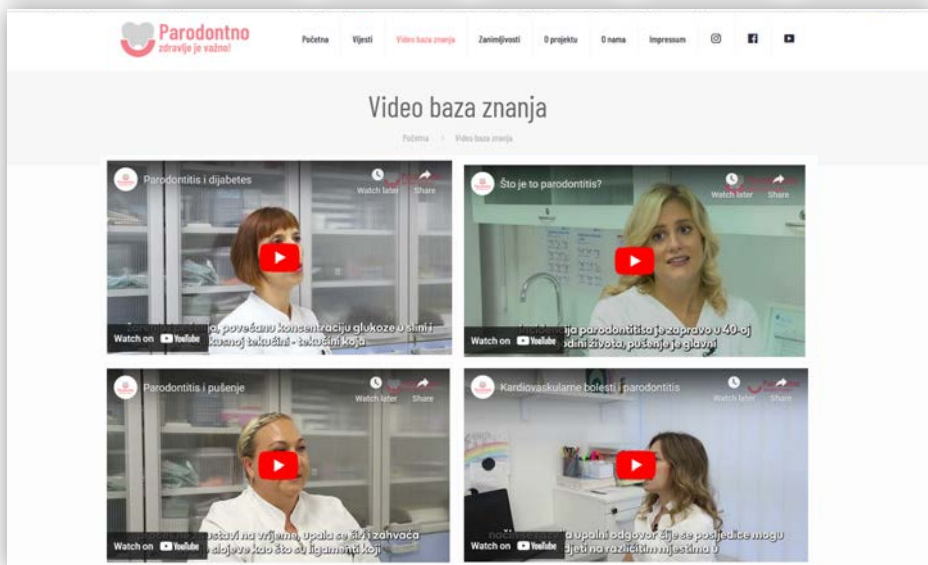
Parodontno
zdravlje je važno!

Početna Vijesti Video baza znanja Zanimljivosti O projektu O nama Impressum

Video baza znanja

Početna > Video baza znanja

Parodontitis i dijabetes
Watch later Share
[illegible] povećanu koncentraciju glukoze u slini i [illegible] tekućini - tekućini koja
Watch on YouTube

Što je to parodontitis?
Watch later Share
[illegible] parodontitisa je zapravo u 40-oj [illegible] života, pušenje je glavni
Watch on YouTube

Parodontitis i pušenje
Watch later Share
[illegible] na vrijeme, upala se širi i zahvaća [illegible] slojeve kao što su ligamenti koji
Watch on YouTube

Kardiovaskularne bolesti i parodontitis
Watch later Share
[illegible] upalni odgovor čije se posljedice mogu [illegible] na različitim mjestima u
Watch on YouTube